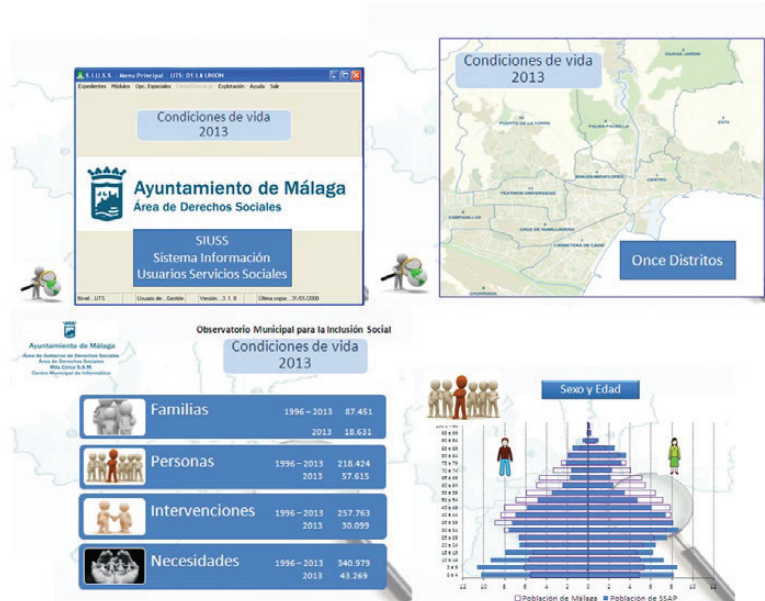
S.I.U.S.S. - Menu Principal UTS: 01 LA UNION

Expedientes Módulos Opc. Especiales Exportación Explotación Ayuda Salir

Condiciones de vida 2013

Ayuntamiento de Málaga
Área de Derechos Sociales

SIUSS
Sistema Información
Usuarios Servicios Sociales

Nivel: UTS Usuario de: Gestión Versión: 3.1.8 Última copia: 31/01/2008

Condiciones de vida 2013

CIUDAD JARDIN
PUERTO DE LA TORRE
PALMA-PALMILLA
ESTE
BAILEN-MIRAFLORES
CENTRO
TEATINOS-UNIVERSIDAD
CAMPANILLAS
CRUZ DE HUMILLADERO
CARRETERA DE CADIZ
CHURRIANA

Once Distritos

Ayuntamiento de Málaga
Área de Gobierno de Derechos Sociales
Área de Derechos Sociales
Más Cerca S.A.M.
Centro Municipal de Informática

Observatorio Municipal para la Inclusión Social

Condiciones de vida 2013

Familias 1996 – 2013 87.451
2013 18.631

Personas 1996 – 2013 218.424
2013 57.615

Intervenciones 1996 – 2013 257.763
2013 30.099

Necesidades 1996 – 2013 340.979
2013 43.269

Sexo y Edad

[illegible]

12 10 8 6 4 2 0 2 4 6 8 10 12

Población de Málaga Población de SSAP